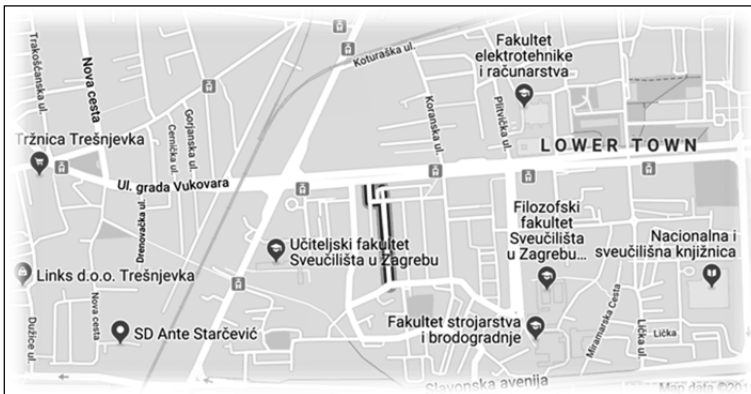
Trakošćanska ul.
Nova cesta
Koturaška ul.
Fakultet elektrotehnike i računarstva
Gotjanska ul.
Cernička ul.
Koranska ul.
Pitvička ul.
Tržnica Trešnjevka
LOWER TOWN
Ul. grada Vukovara
Drenovačka ul.
Filozofski fakultet Sveučilišta u Zagrebu...
Učiteljski fakultet Sveučilišta u Zagrebu
Nacionalna i sveučilišna knjižnica
Links d.o.o. Trešnjevka
Nova cesta
SD Ante Starčević
Dužice ul.
Fakultet strojarstva i brodogradnje
Miramarska Cesta
Lička
Lička ul.
Slavonska avenija
Map data ©20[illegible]